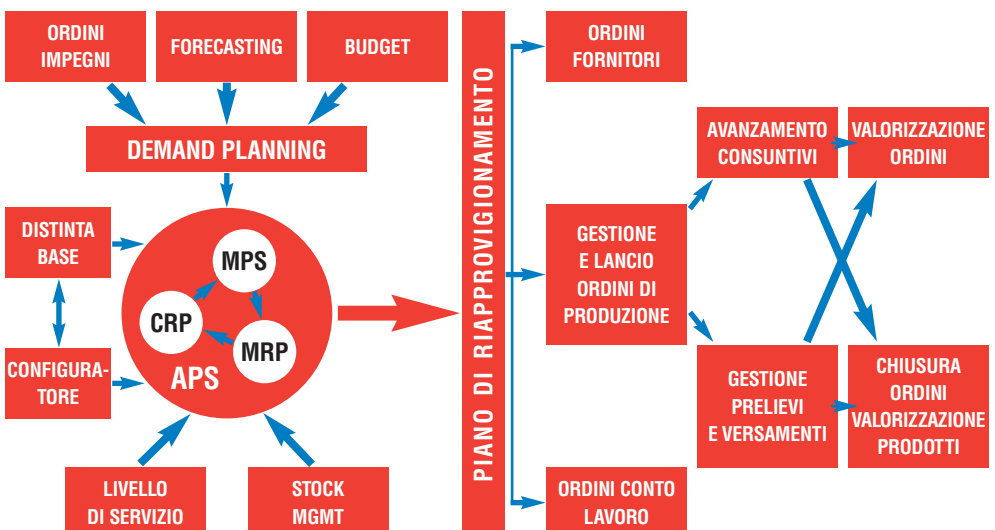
ORDINI IMPEGNI

FORECASTING

BUDGET

DEMAND PLANNING

DISTINTA BASE

CONFIGURATORE

MPS

CRP

MRP

APS

LIVELLO DI SERVIZIO

STOCK MGMT

PIANO DI RIAPPROVIGIONAMENTO

ORDINI FORNITORI

GESTIONE E LANCIO ORDINI DI PRODUZIONE

ORDINI CONTO LAVORO

AVANZAMENTO CONSUNTIVI

VALORIZZAZIONE ORDINI

GESTIONE PRELIEVI E VERSAMENTI

CHIUSURA ORDINI VALORIZZAZIONE PRODOTTI